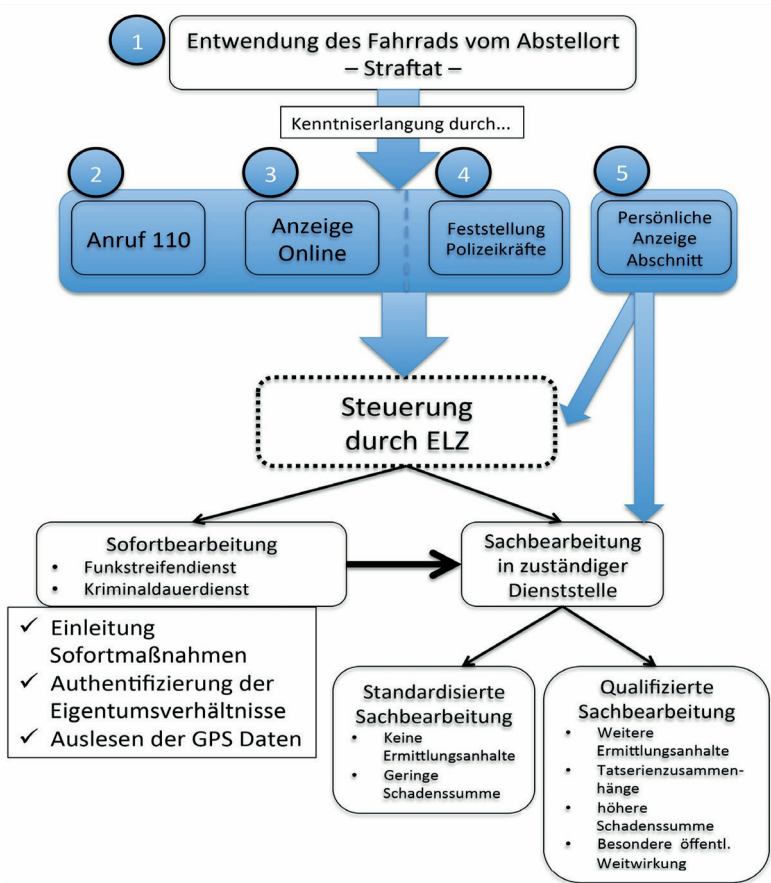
1
Entwendung des Fahrrads vom Abstellort
– Straftat –

Kenntniserlangung durch...

2
Anruf 110

3
Anzeige Online

4
Feststellung Polizeikräfte

5
Persönliche Anzeige Abschnitt

Steuerung durch ELZ

Sofortbearbeitung
- Funkstreifendienst
- Kriminaldauerdienst

✓ Einleitung Sofortmaßnahmen
✓ Authentifizierung der Eigentumsverhältnisse
✓ Auslesen der GPS Daten

Sachbearbeitung in zuständiger Dienststelle

Standardisierte Sachbearbeitung
- Keine Ermittlungsanhalte
- Geringe Schadenssumme

Qualifizierte Sachbearbeitung
- Weitere Ermittlungsanhalte
- Tatserienzusammenhänge
- höhere Schadenssumme
- Besondere öffentl. Weitwirkung